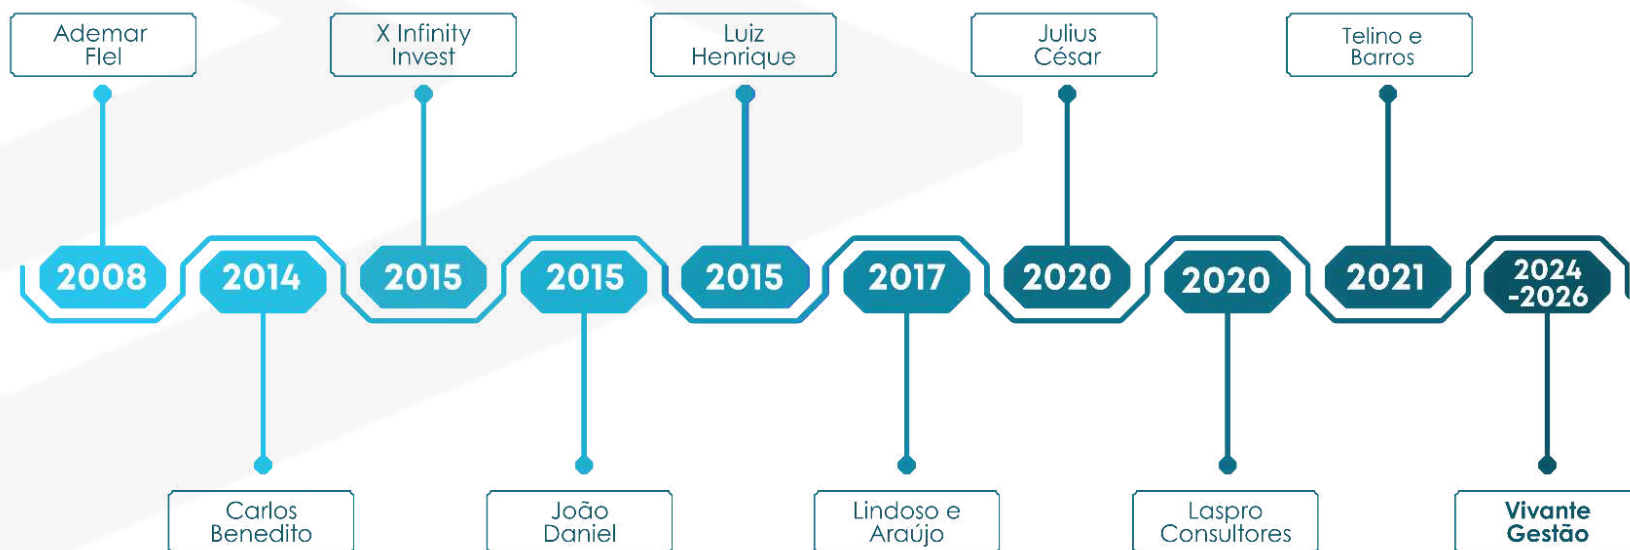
Ademar Flel

X Infinity Invest

Luiz Henrique

Julius César

Telino e Barros

2008

2014

2015

2015

2015

2017

2020

2020

2021

2024 -2026

Carlos Benedito

João Daniel

Lindoso e Araújo

Laspro Consultores

Vivante Gestão